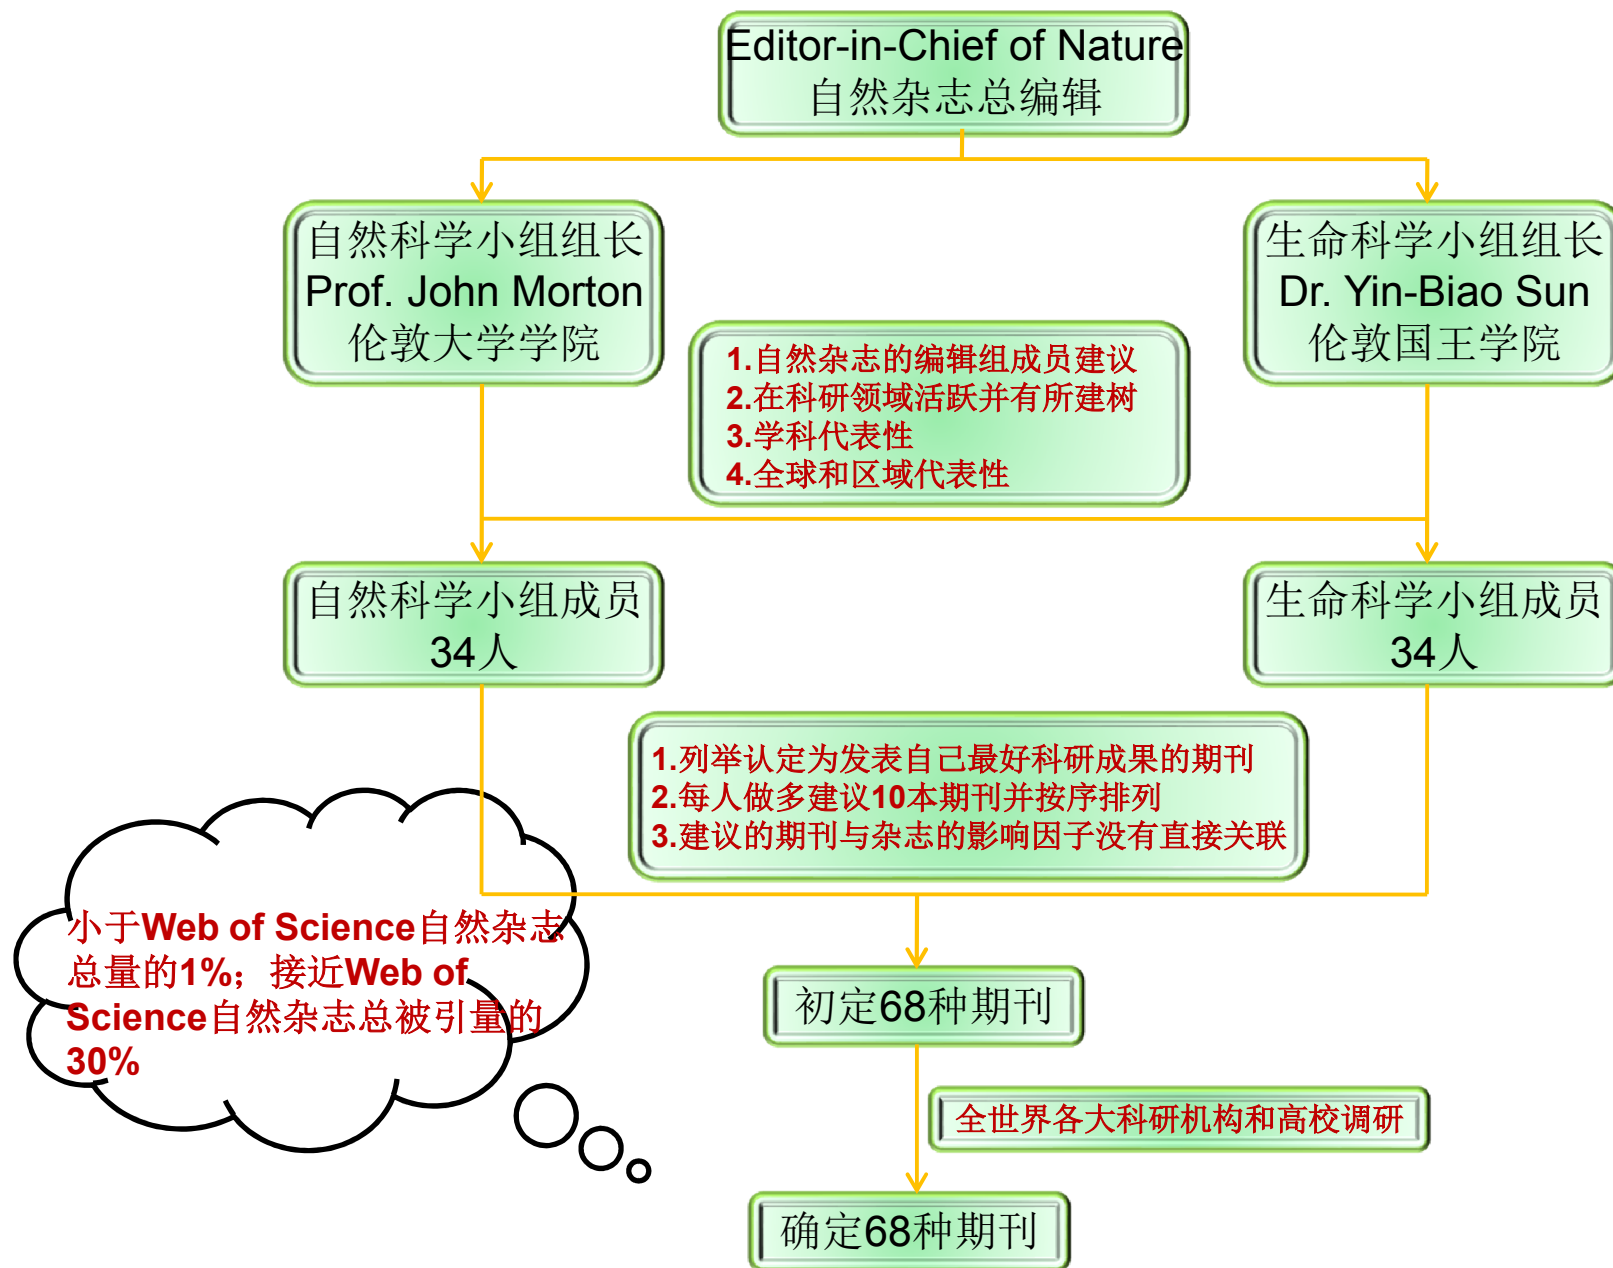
Editor-in-Chief of Nature
自然杂志总编辑

自然科学小组组长
Prof. John Morton
伦敦大学学院

生命科学小组组长
Dr. Yin-Biao Sun
伦敦国王学院

1.自然杂志的编辑组成员建议
2.在科研领域活跃并有所建树
3.学科代表性
4.全球和区域代表性

自然科学小组成员
34人

生命科学小组成员
34人

1.列举认定为发表自己最好科研成果的期刊
2.每人做多建议10本期刊并按序排列
3.建议的期刊与杂志的影响因子没有直接关联

小于Web of Science自然杂志总量的1%；接近Web of Science自然杂志总被引量的30%

初定68种期刊

全世界各大科研机构和高校调研

确定68种期刊